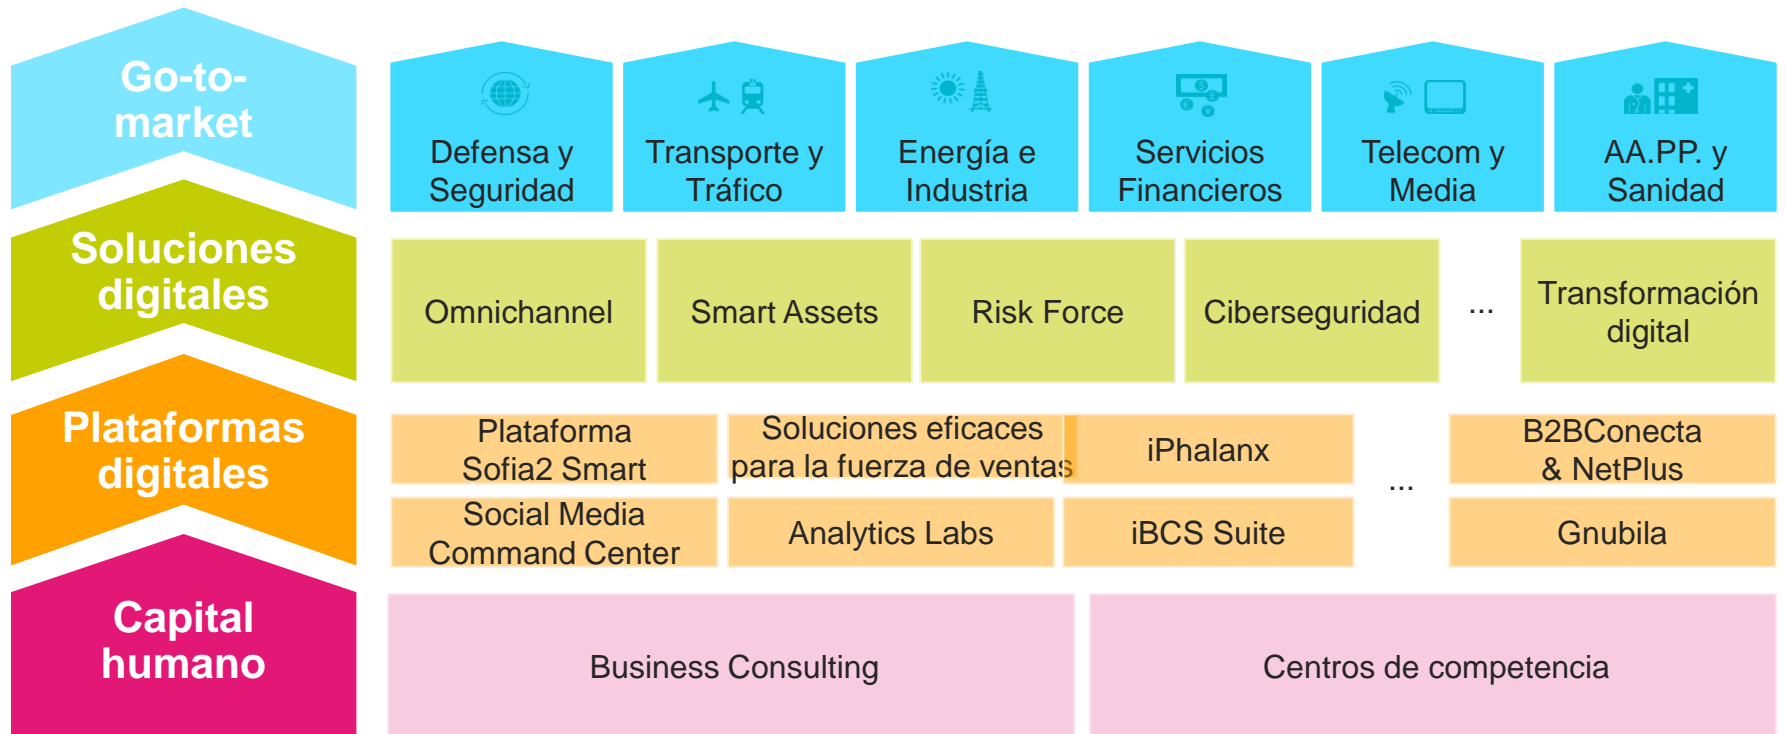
Go-to-market

Defensa y Seguridad

Transporte y Tráfico

Energía e Industria

Servicios Financieros

Telecom y Media

AA.PP. y Sanidad

Soluciones digitales

Omnichannel

Smart Assets

Risk Force

Ciberseguridad

...

Transformación digital

Plataformas digitales

Plataforma Sofia2 Smart

Soluciones eficaces para la fuerza de ventas

iPhalanx

...

B2BConecta & NetPlus

Social Media Command Center

Analytics Labs

iBCS Suite

Gnubila

Capital humano

Business Consulting

Centros de competencia